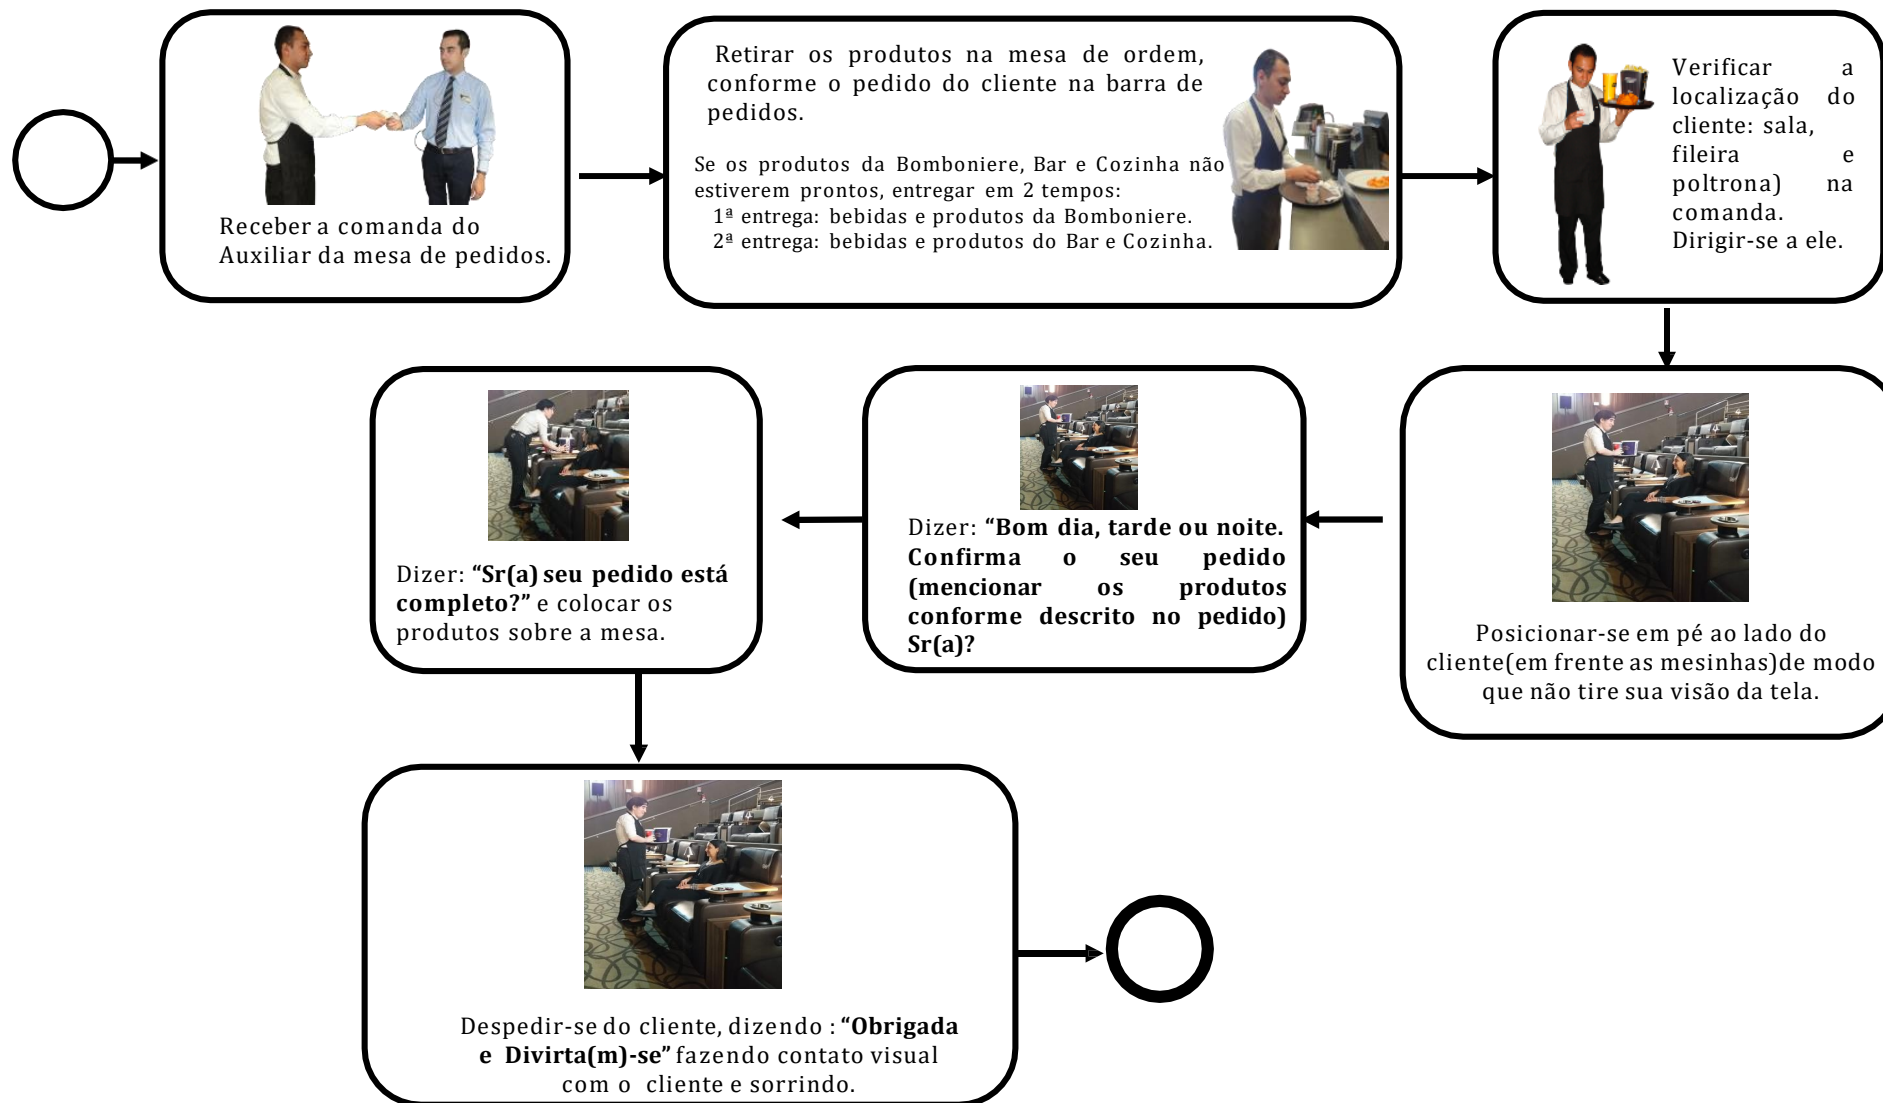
Receber a comanda do Auxiliar da mesa de pedidos.

Retirar os produtos na mesa de ordem, conforme o pedido do cliente na barra de pedidos.

Se os produtos da Bomboniere, Bar e Cozinha não estiverem prontos, entregar em 2 tempos:
1ª entrega: bebidas e produtos da Bomboniere.
2ª entrega: bebidas e produtos do Bar e Cozinha.

Verificar a localização do cliente: sala, fileira e poltrona) na comanda. Dirigir-se a ele.

Posicionar-se em pé ao lado do cliente(em frente as mesinhas)de modo que não tire sua visão da tela.

Dizer: **"Bom dia, tarde ou noite. Confirma o seu pedido (mencionar os produtos conforme descrito no pedido) Sr(a)?**

Dizer: **"Sr(a) seu pedido está completo?"** e colocar os produtos sobre a mesa.

Despedir-se do cliente, dizendo : **"Obrigada e Divirta(m)-se"** fazendo contato visual com o cliente e sorrindo.